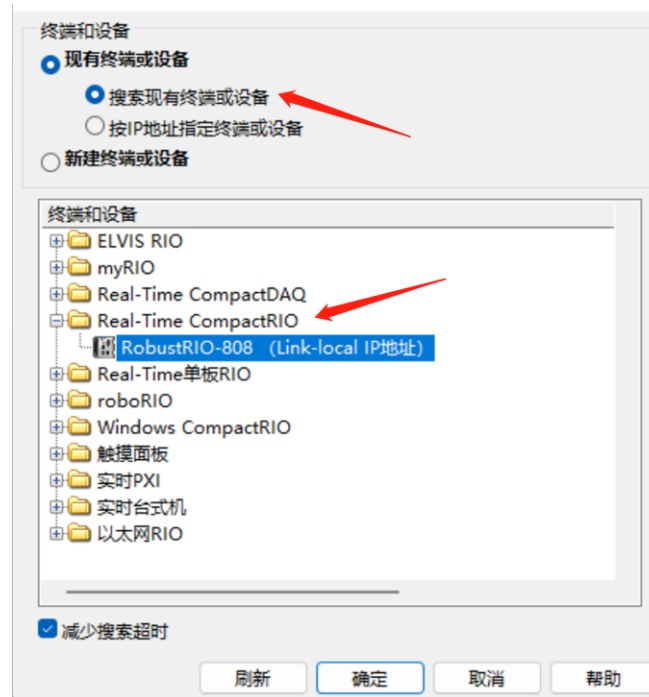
终端和设备
现有终端或设备
搜索现有终端或设备
按IP地址指定终端或设备
新建终端或设备

终端和设备
ELVIS RIO
myRIO
Real-Time CompactDAQ
Real-Time CompactRIO
RobustRIO-808 (Link-local IP地址)
Real-Time单板RIO
roboRIO
Windows CompactRIO
触摸面板
实时PXI
实时台式机
以太网RIO

减少搜索超时

刷新 确定 取消 帮助